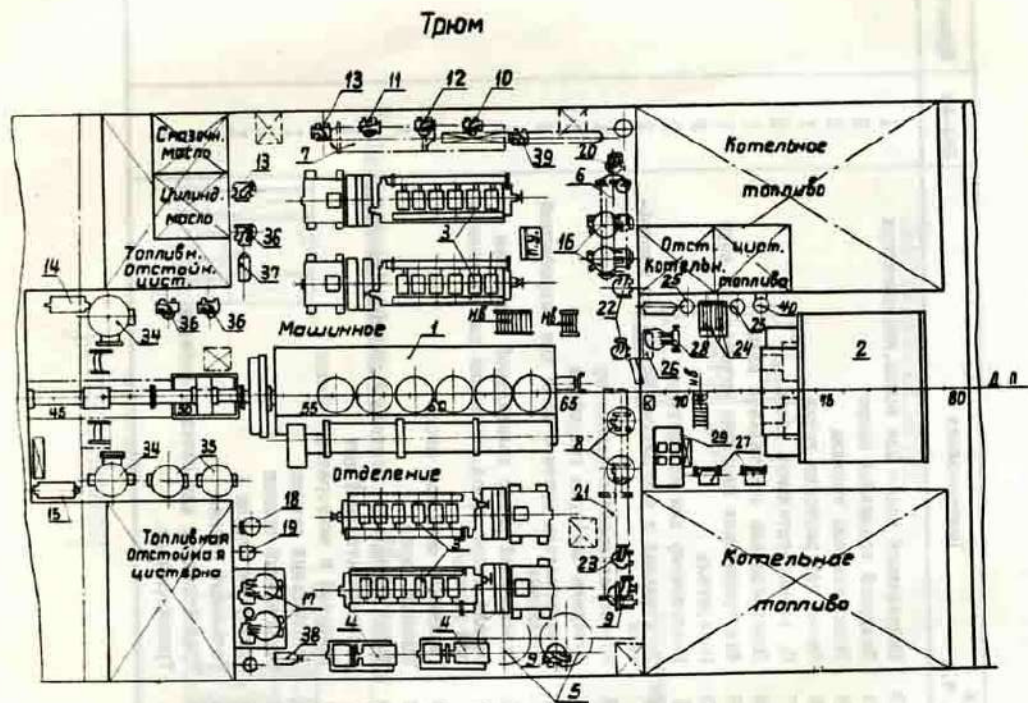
Трюм

13 11 12 10

Смазочн. масло

13

7

39

20

6

Котельное топливо

Цилинд. масло

36

3

16

Топливн. отстойн. цист.

37

Отст. котельн. топлива

цирт. топлива

14

36 36

34

НВ НВ

22

25

40

24

23

28

2

Машинное

1

26

45

30

55

60

65

70

75

80

Д П

8

34 35

29

27

15

Отделение

18

21

19

Топливная отстойная цистерна

3

23

Котельное топливо

17

9

38

4 4

9

5